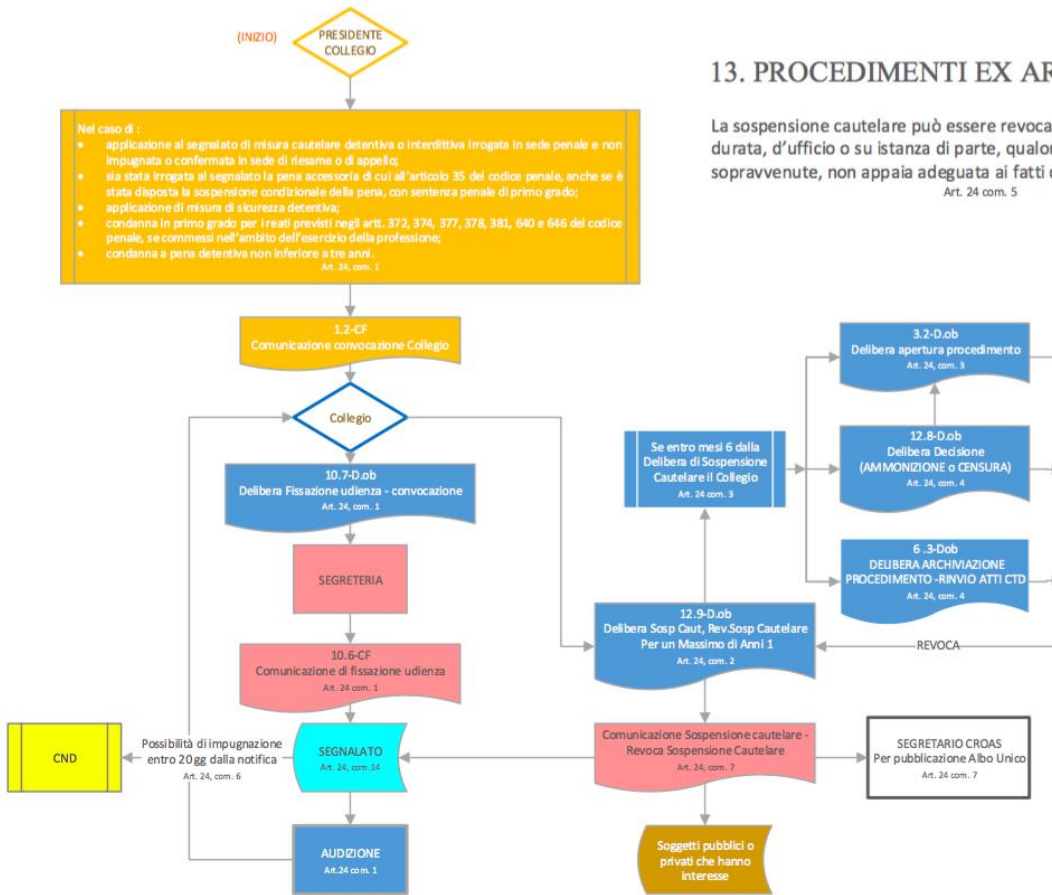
(INIZIO)

PRESIDENTE COLLEGIO

13. PROCEDIMENTI EX AR

La sospensione cautelare può essere revoca durata, d'ufficio o su istanza di parte, qualor sopravvenute, non appaia adeguata ai fatti
Art. 24 com. 5

Nel caso di :
- applicazione al segnalato di misura cautelare detentiva o interdittiva irrogata in sede penale e non impugnata o confermata in sede di riesame o di appello;
- sia stata irrogata al segnalato la pena accessoria di cui all'articolo 35 del codice penale, anche se è stata disposta la sospensione condizionale della pena, con sentenza penale di primo grado;
- applicazione di misura di sicurezza detentiva;
- condanna in primo grado per i reati previsti negli artt. 372, 374, 377, 378, 381, 640 e 646 del codice penale, se commessi nell'ambito dell'esercizio della professione;
- condanna a pena detentiva non inferiore a tre anni.
Art. 24, com. 1

1.2-CF
Comunicazione convocazione Collegio

3.2-D.ob
Delibera apertura procedimento
Art. 24, com. 3

Collegio

Se entro mesi 6 dalla Delibera di Sospensione Cautelare il Collegio
Art. 24, com. 3

12.8-D.ob
Delibera Decisione (AMMONIZIONE o CENSURA)
Art. 24, com. 4

10.7-D.ob
Delibera Fissazione udienza - convocazione
Art. 24, com. 1

6 .3-Dob
DELIBERA ARCHIVIAZIONE PROCEDIMENTO -RINVIO ATTI CTD
Art. 24, com. 4

SEGRETERIA

12.9-D.ob
Delibera Sosp Caut, Rev.Sosp Cautelare Per un Massimo di Anni 1
Art. 24, com. 2

REVOCA

10.6-CF
Comunicazione di fissazione udienza
Art. 24, com. 1

CND

Possibilità di impugnazione entro 20gg dalla notifica
Art. 24, com. 6

SEGNALATO
Art. 24, com.14

Comunicazione Sospensione cautelare - Revoca Sospensione Cautelare
Art. 24, com. 7

SEGRETARIO CROAS
Per pubblicazione Albo Unico
Art. 24 com. 7

AUDIZIONE
Art.24 com. 1

Soggetti pubblici o privati che hanno interesse